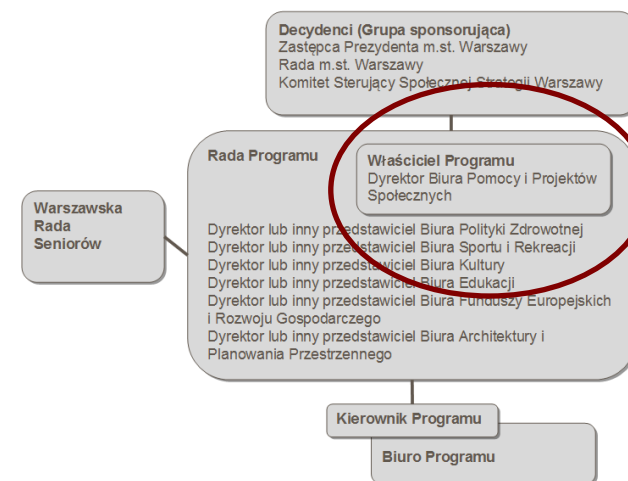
Decydenci (Grupa sponsorująca)
Zastępca Prezydenta m.st. Warszawy
Rada m.st. Warszawy
Komitet Sterujący Społecznej Strategii Warszawy

Rada Programu

Właściciel Programu
Dyrektor Biura Pomocy i Projektów Społecznych

Dyrektor lub inny przedstawiciel Biura Polityki Zdrowotnej
Dyrektor lub inny przedstawiciel Biura Sportu i Rekreacji
Dyrektor lub inny przedstawiciel Biura Kultury
Dyrektor lub inny przedstawiciel Biura Edukacji
Dyrektor lub inny przedstawiciel Biura Funduszy Europejskich i Rozwoju Gospodarczego
Dyrektor lub inny przedstawiciel Biura Architektury i Planowania Przestrzennego

Warszawska Rada Seniorów

Kierownik Programu

Biuro Programu